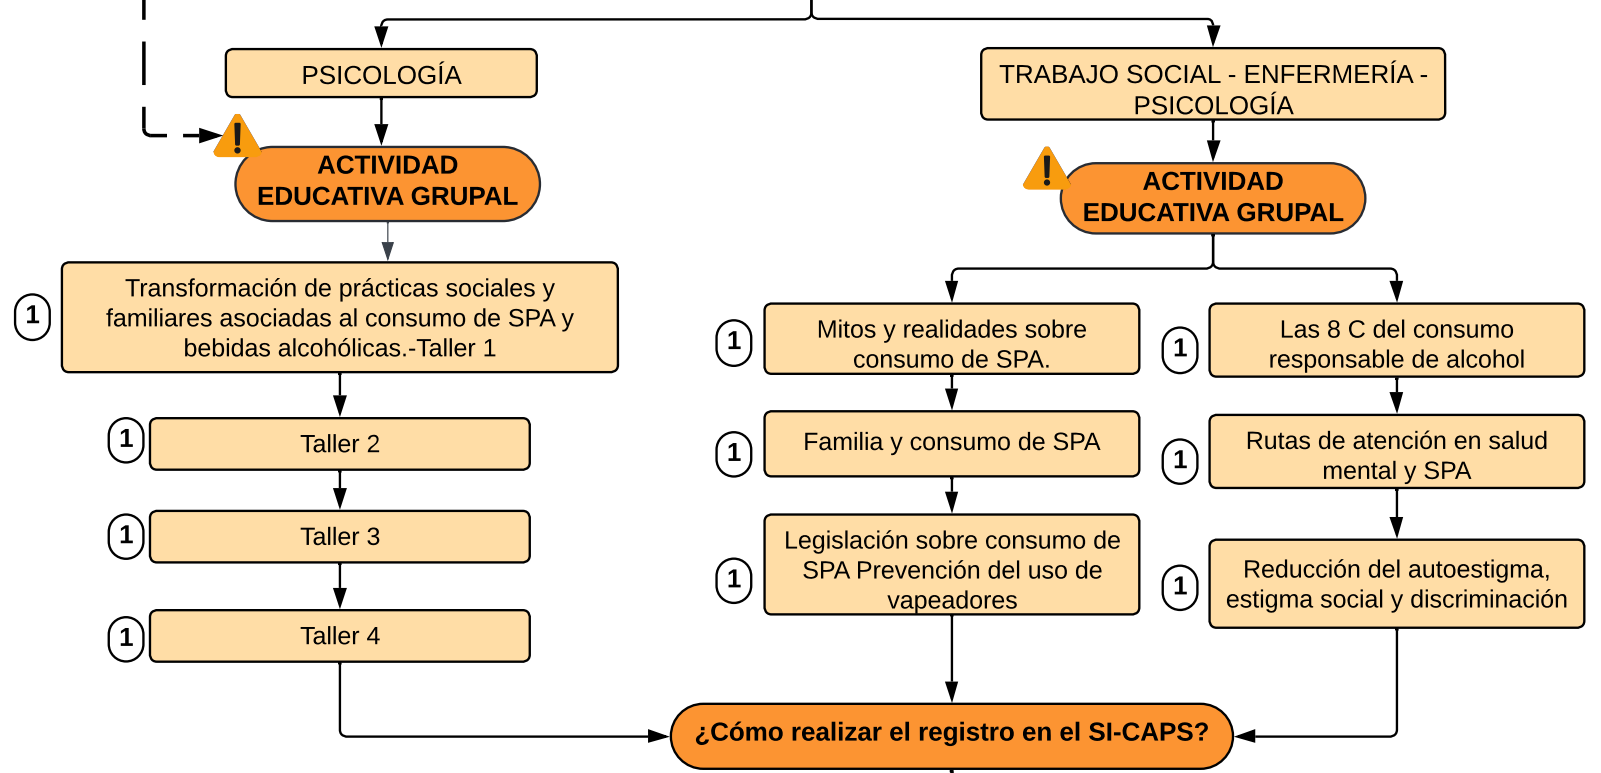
PSICOLOGÍA

TRABAJO SOCIAL - ENFERMERÍA - PSICOLOGÍA

ACTIVIDAD EDUCATIVA GRUPAL

ACTIVIDAD EDUCATIVA GRUPAL

1 Transformación de prácticas sociales y familiares asociadas al consumo de SPA y bebidas alcohólicas.-Taller 1

1 Taller 2

1 Taller 3

1 Taller 4

1 Mitos y realidades sobre consumo de SPA.

1 Familia y consumo de SPA

1 Legislación sobre consumo de SPA Prevención del uso de vapeadores

1 Las 8 C del consumo responsable de alcohol

1 Rutas de atención en salud mental y SPA

1 Reducción del autoestigma, estigma social y discriminación

¿Cómo realizar el registro en el SI-CAPS?